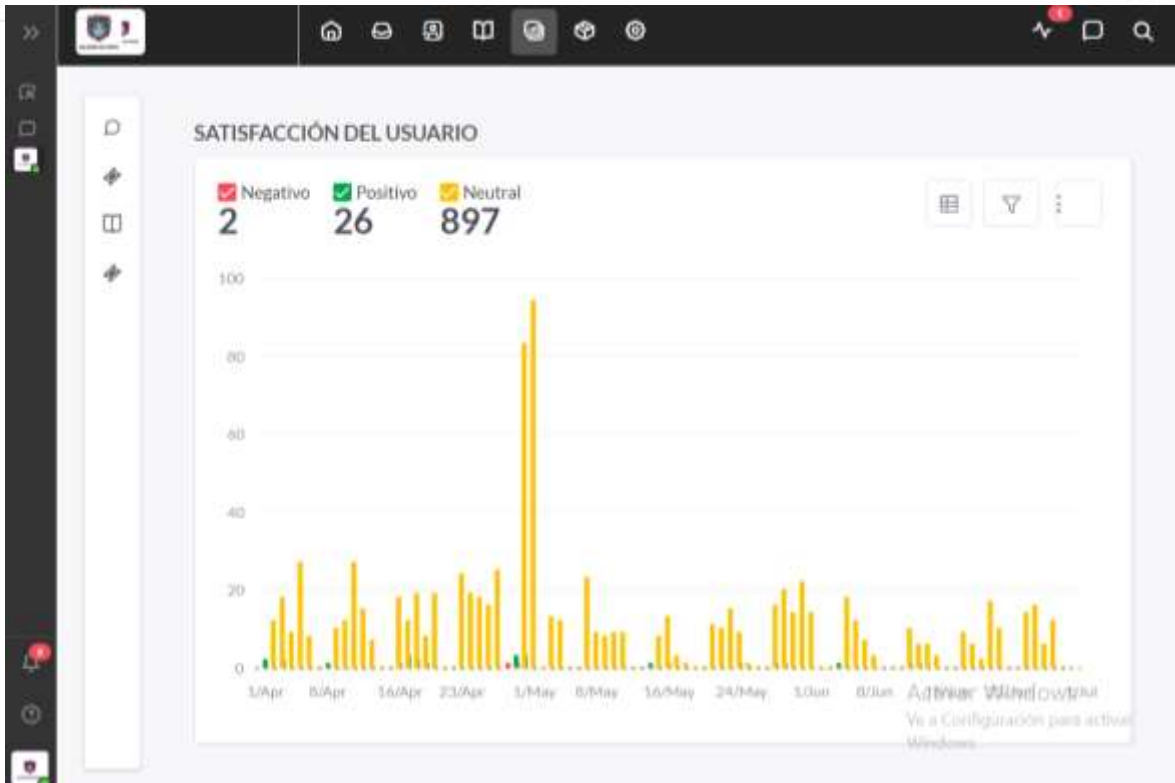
SATISFACCIÓN DEL USUARIO

Negativo
2

Positivo
26

Neutral
897

100
80
60
40
20
0

1/Apr 8/Apr 16/Apr 23/Apr 1/May 8/May 16/May 24/May 1/Jun 8/Jun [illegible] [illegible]

Activar Windows
Ve a Configuración para activar Windows.